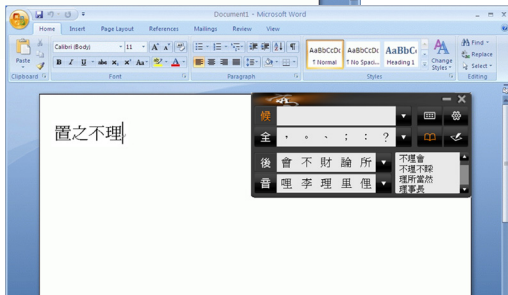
Document1 - Microsoft Word

Home Insert Page Layout References Mailings Review View

Paste
Clipboard
Calibri (Body) 11
B I U abe x₂ x² Aa A
Font
Paragraph
AaBbCcDc ¶ Normal
AaBbCcDc ¶ No Spaci...
AaBbC Heading 1
Change Styles
Styles
Find
Replace
Select
Editing

置之不理

候
全 , 。 、 ; : ?
後 會 不 財 論 所
音 哩 李 理 里 俚
不理會
不理不睬
理所當然
理事長